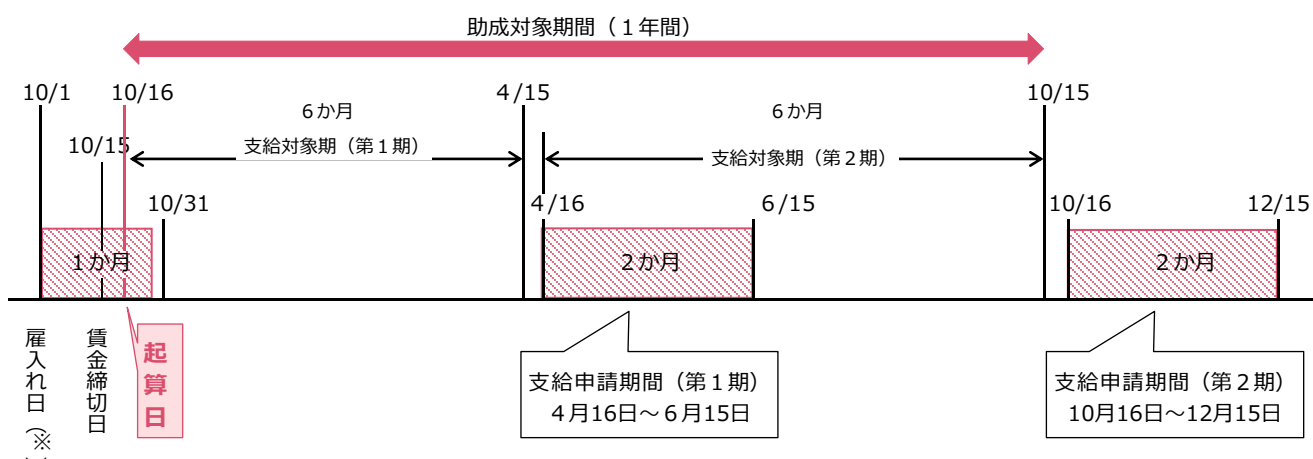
助成対象期間（１年間）

10/1
10/16
4/15
10/15

６か月
６か月

10/15
支給対象期（第１期）
支給対象期（第２期）

10/31
4/16
6/15
10/16
12/15

１か月
２か月
２か月

雇入れ日（※
賃金締切日
起算日

支給申請期間（第１期）
４月16日～６月15日

支給申請期間（第２期）
10月16日～12月15日